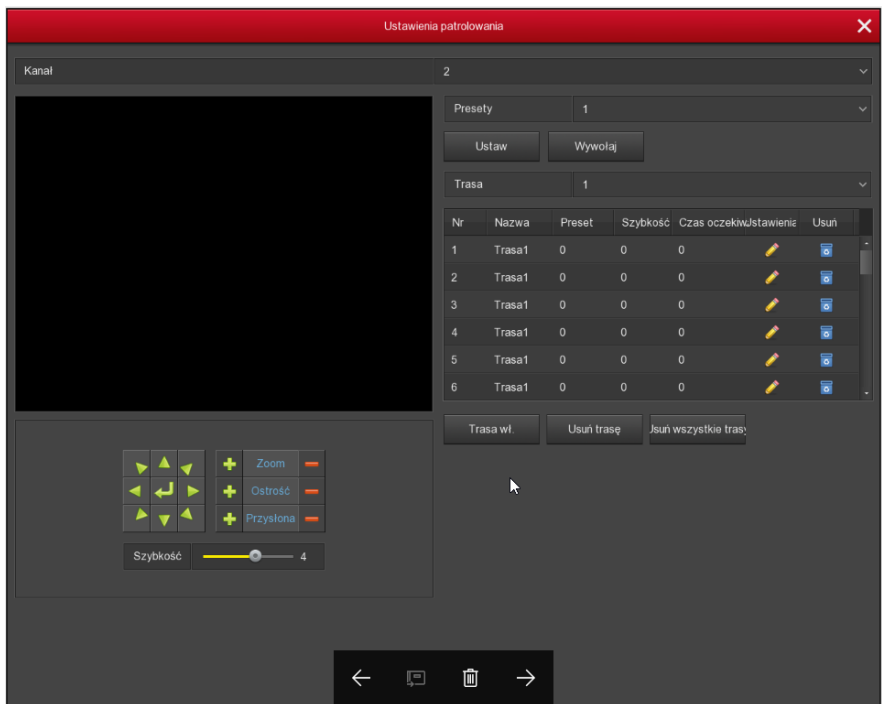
Ustawienia patrolowania

Kanał
2

Presety
1

Ustaw
Wywołaj

Trasa
1

| Nr | Nazwa | Preset | Szybkość | Czas oczekiw | Ustawienia | Usuń |
|---|---|---|---|---|---|---|
| 1 | Trasa1 | 0 | 0 | 0 | | |
| 2 | Trasa1 | 0 | 0 | 0 | | |
| 3 | Trasa1 | 0 | 0 | 0 | | |
| 4 | Trasa1 | 0 | 0 | 0 | | |
| 5 | Trasa1 | 0 | 0 | 0 | | |
| 6 | Trasa1 | 0 | 0 | 0 | | |

Trasa wł.
Usuń trasę
Jsuń wszystkie trasy

Zoom
Ostrość
Przysłona

Szybkość
4